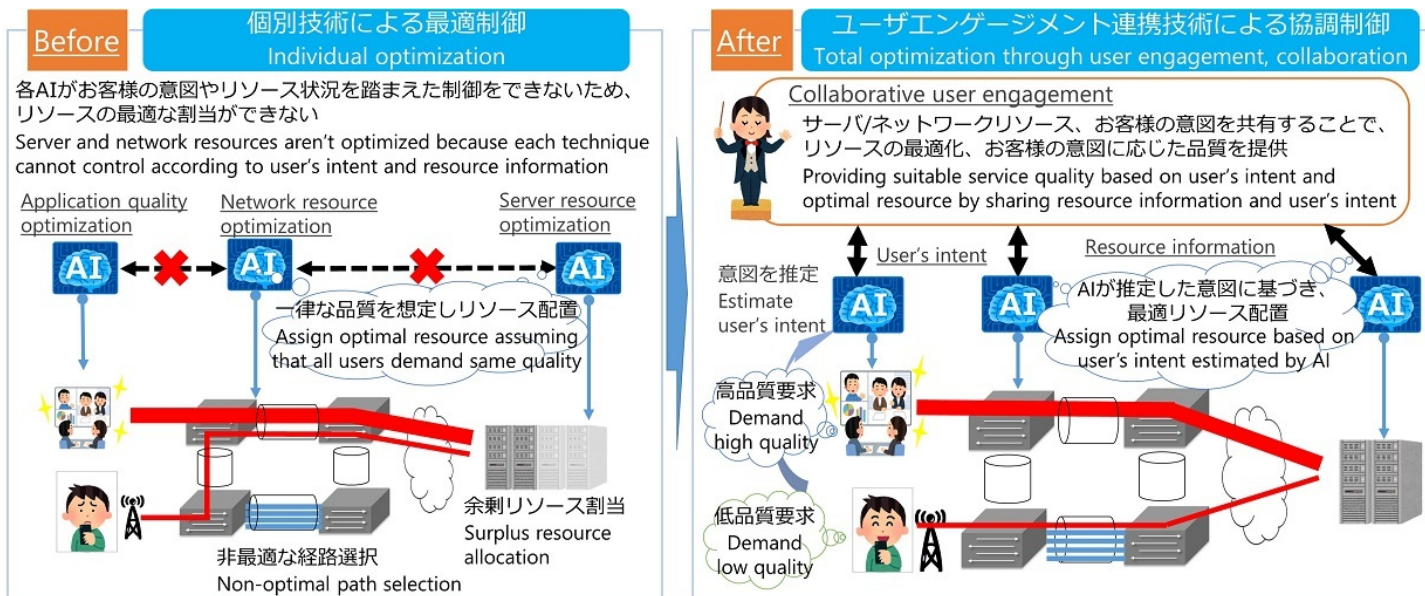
Before

個別技術による最適制御
Individual optimization

各AIがお客様の意図やリソース状況を踏まえた制御をできないため、リソースの最適な割当ができない
Server and network resources aren't optimized because each technique cannot control according to user's intent and resource information

Application quality optimization

Network resource optimization

Server resource optimization

AI

AI

AI

一律な品質を想定しリソース配置
Assign optimal resource assuming that all users demand same quality

余剰リソース割当
Surplus resource allocation

非最適な経路選択
Non-optimal path selection

After

ユーザエンゲージメント連携技術による協調制御
Total optimization through user engagement, collaboration

Collaborative user engagement
サーバ/ネットワークリソース、お客様の意図を共有することで、リソースの最適化、お客様の意図に応じた品質を提供
Providing suitable service quality based on user's intent and optimal resource by sharing resource information and user's intent

User's intent

Resource information

意図を推定
Estimate user's intent

AI

AI

AI

AIが推定した意図に基づき、最適リソース配置
Assign optimal resource based on user's intent estimated by AI

高品質要求
Demand high quality

低品質要求
Demand low quality